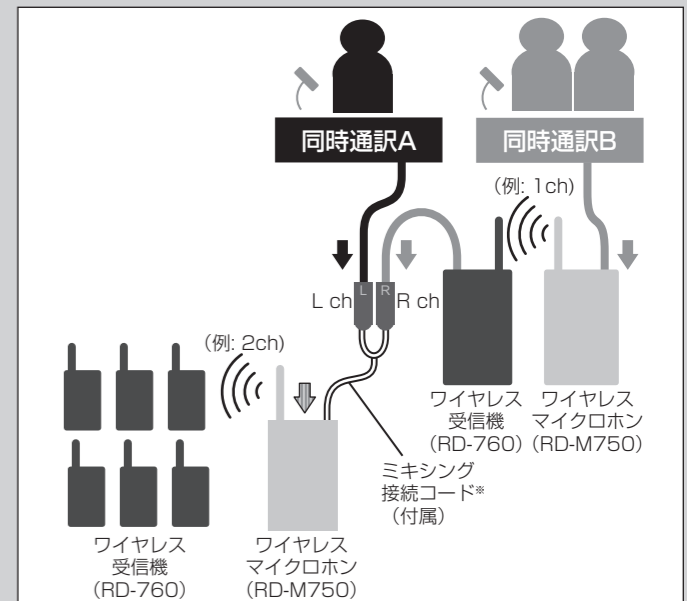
同時通訳A

同時通訳B

(例: 1ch)

L ch

L

R

R ch

(例: 2ch)

ワイヤレス
受信機
(RD-760)

ワイヤレス
マイクロホン
(RD-M750)

ミキシング
接続コード※
(付属)

ワイヤレス
受信機
(RD-760)

ワイヤレス
マイクロホン
(RD-M750)